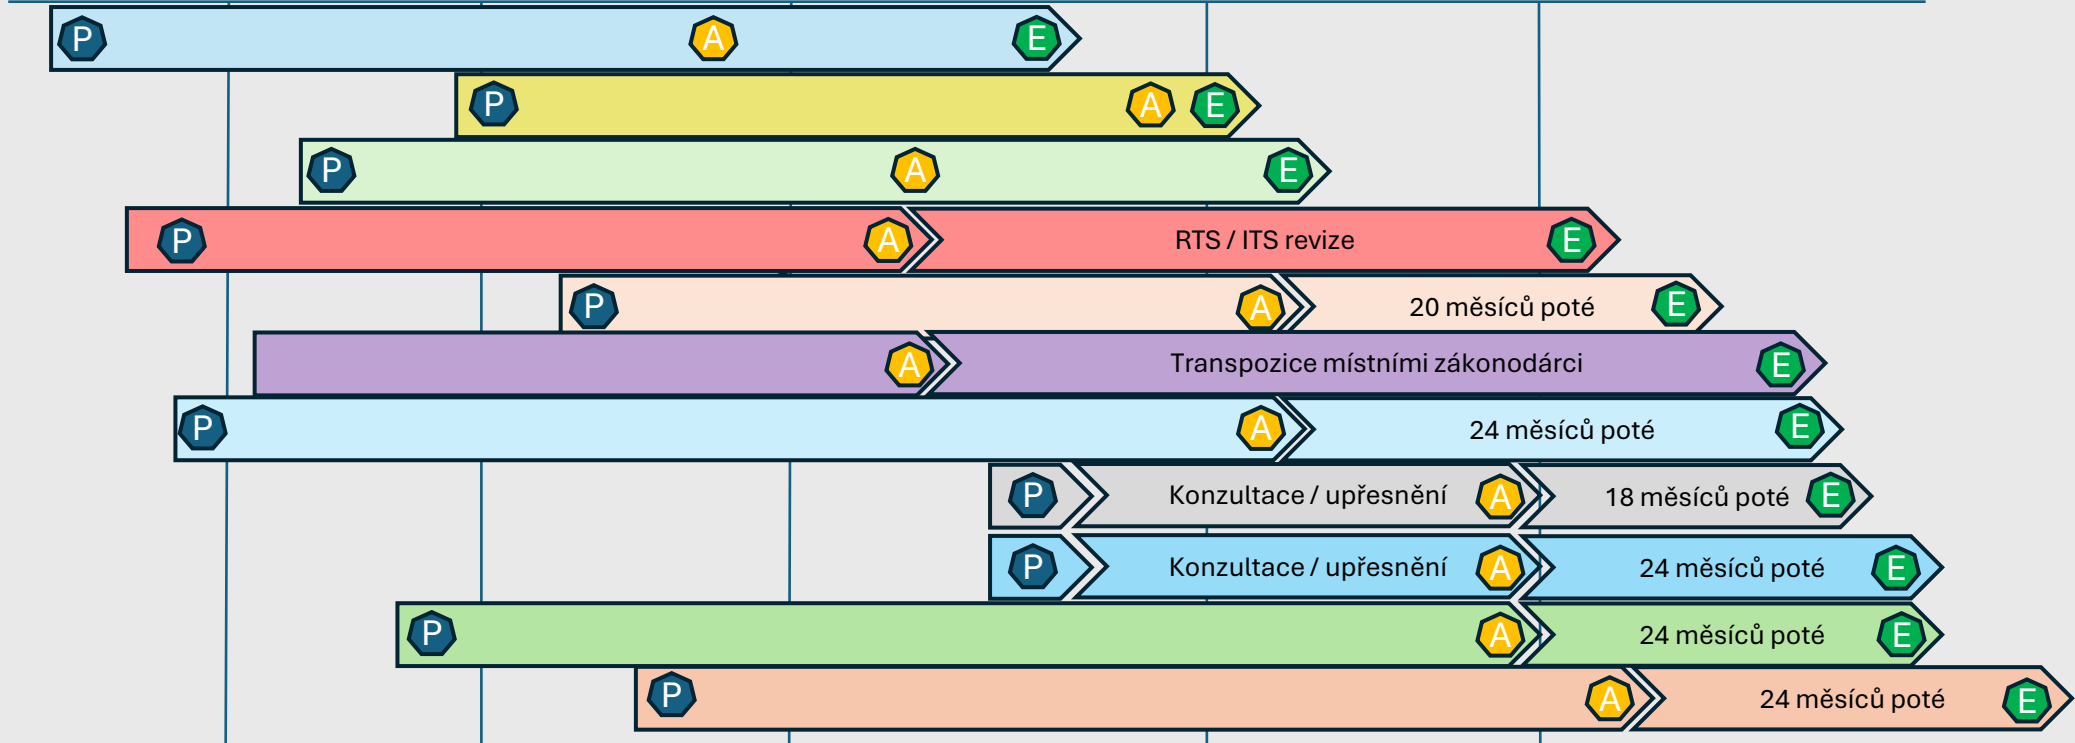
P A E

P A E

P A E

P A RTS / ITS revize E

P A 20 měsíců poté E

A Transpozice místními zákonodárci E

P A 24 měsíců poté E

P Konzultace / upřesnění A 18 měsíců poté E

P Konzultace / upřesnění A 24 měsíců poté E

P A 24 měsíců poté E

P A 24 měsíců poté E